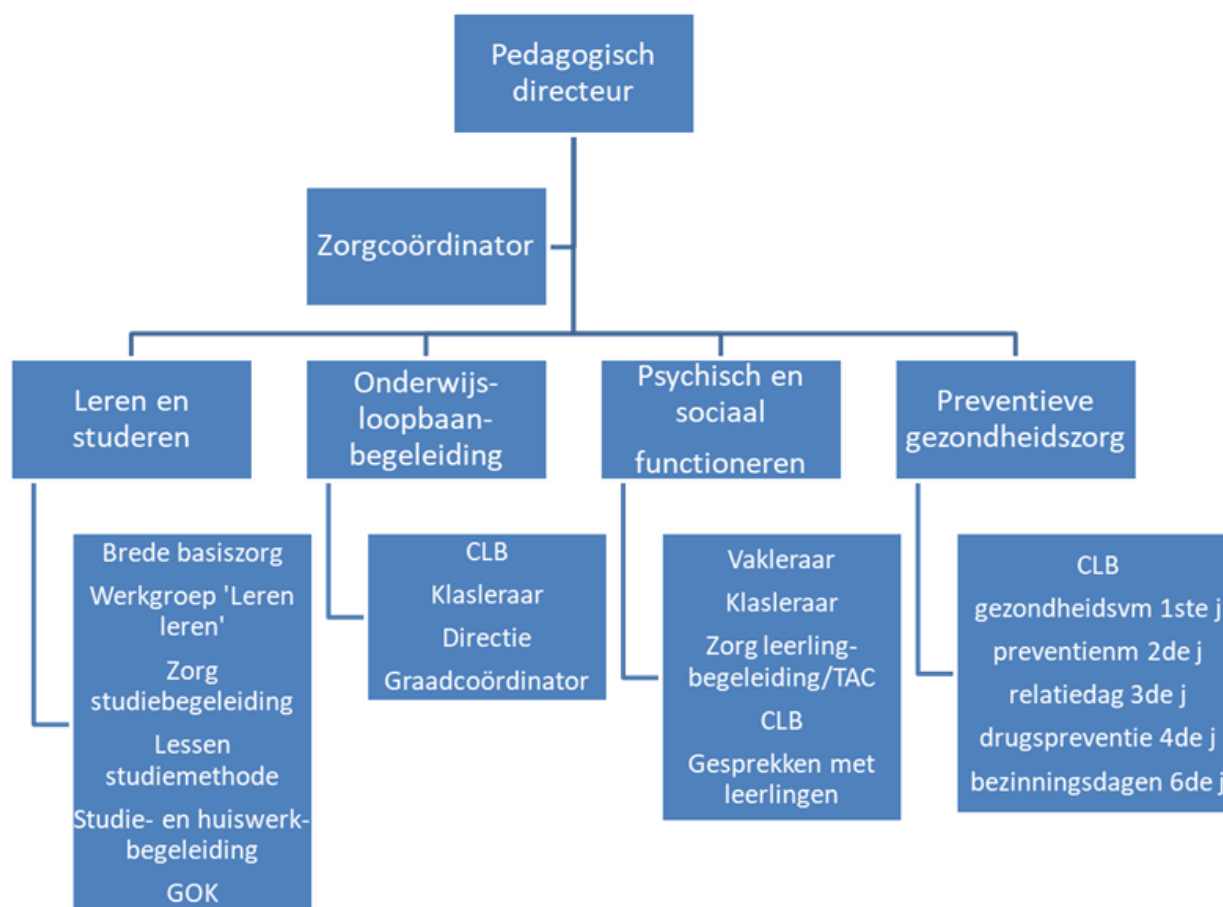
Pedagogisch directeur

Zorgcoördinator

Leren en studeren

Onderwijs-loopbaan-begeleiding

Psychisch en sociaal functioneren

Preventieve gezondheidszorg

Brede basiszorg
Werkgroep 'Leren leren'
Zorg studiebegeleiding
Lessen studiemethode
Studie- en huiswerk-begeleiding
GOK

CLB
Klasleraar
Directie
Graadcoördinator

Vakleraar
Klasleraar
Zorg leerling-begeleiding/TAC
CLB
Gesprekken met leerlingen

CLB
gezondheidsvm 1ste j
preventienm 2de j
relatiedag 3de j
drugspreventie 4de j
bezinningsdagen 6de j